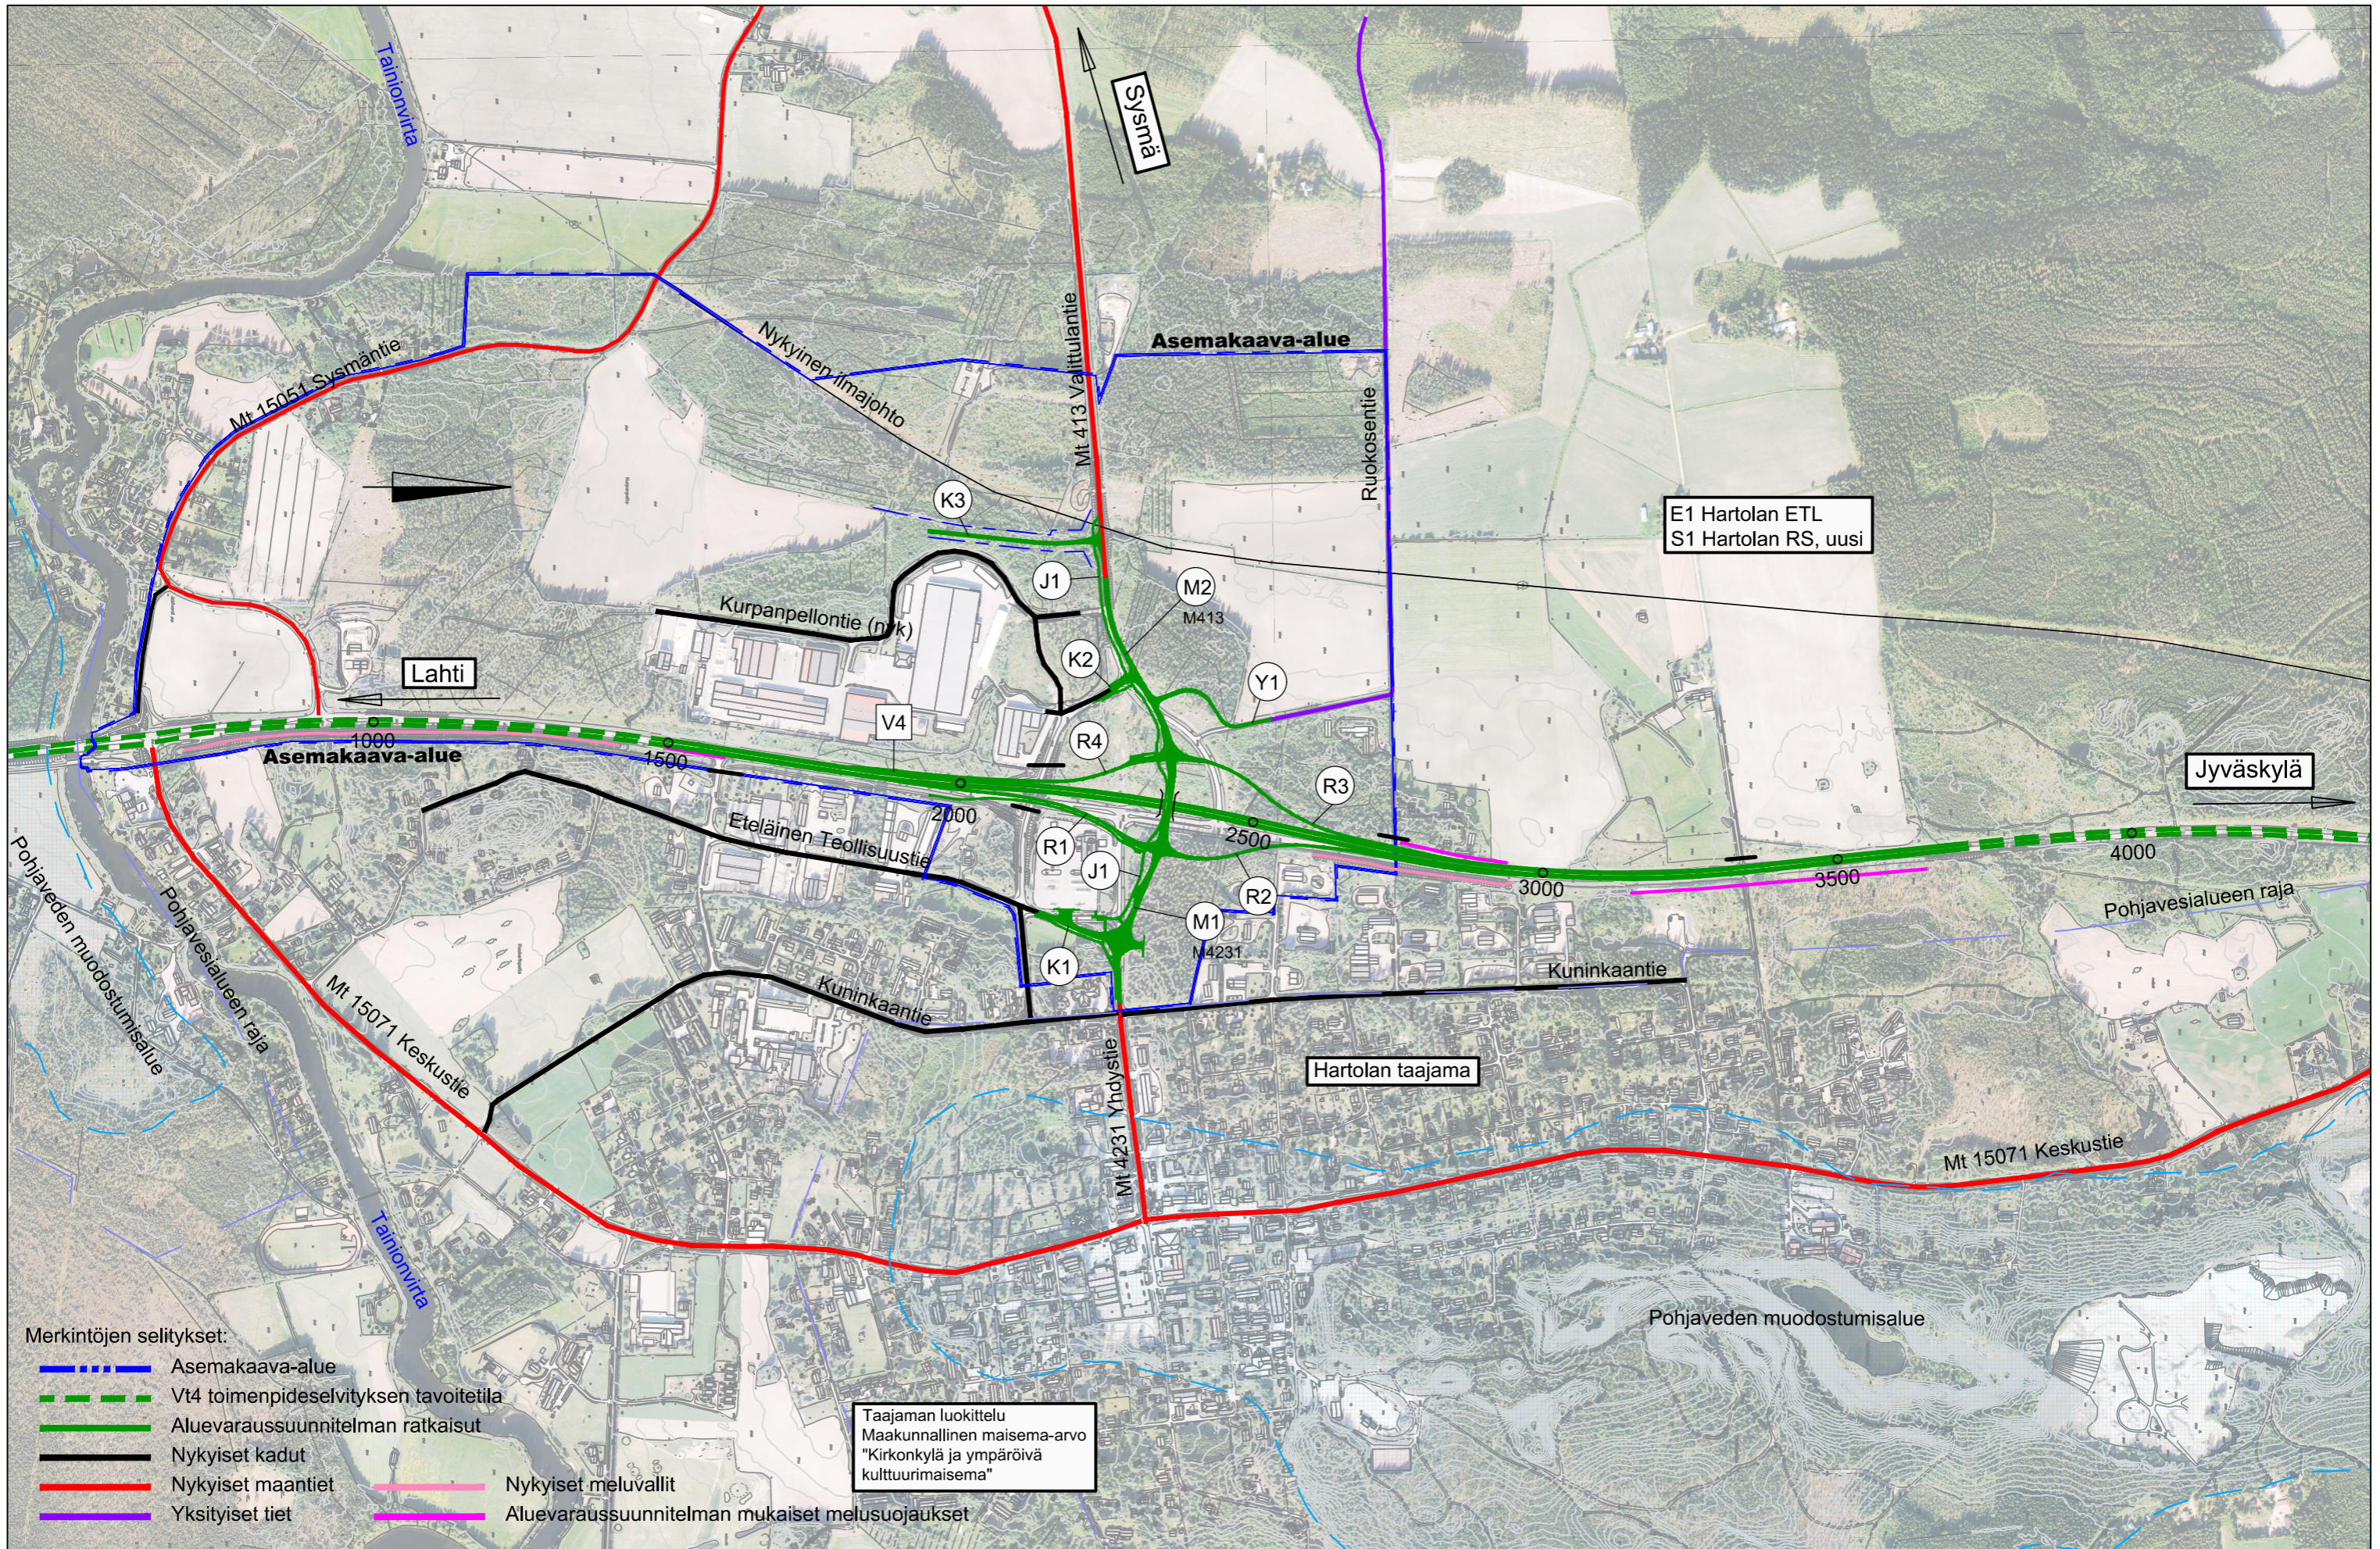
Tainionvirta

Sysmä

Mt 15051 Sysmäntie

Nykyinen ilmajohto

Mt 413 Vallitullantie

Asemakaava-alue

Ruokosentie

E1 Hartolan ETL
S1 Hartolan RS, uusi

K3

J1

M2
M413

Kurpanpellontie (nyk)

K2

Y1

Lahti

V4

R4

1000

Asemakaava-alue

1500

R3

Jyväskylä

2000

Eteläinen Teollisuustie

R1

2500

J1

R2

3000

3500

4000

Pohjavesialueen raja

M1
M4231

K1

Kuninkaantie

Kuninkaantie

Pohjaveden muodostumisalue

Pohjavesialueen raja

Mt 15071 Keskustie

Mt 4231 Yhdystie

Hartolan taajama

Mt 15071 Keskustie

Tainionvirta

Pohjaveden muodostumisalue

Merkintöjen selitykset:
Asemakaava-alue
Vt4 toimenpideselvityksen tavoitetila
Aluevaraussuunnitelman ratkaisut
Nykyiset kadut
Nykyiset maantiet
Yksityiset tiet
Nykyiset meluvallit
Aluevaraussuunnitelman mukaiset melusuojaukset

Taajaman luokittelu
Maakunnallinen maisema-arvo
"Kirkonkylä ja ympäröivä kulttuurimaisema"